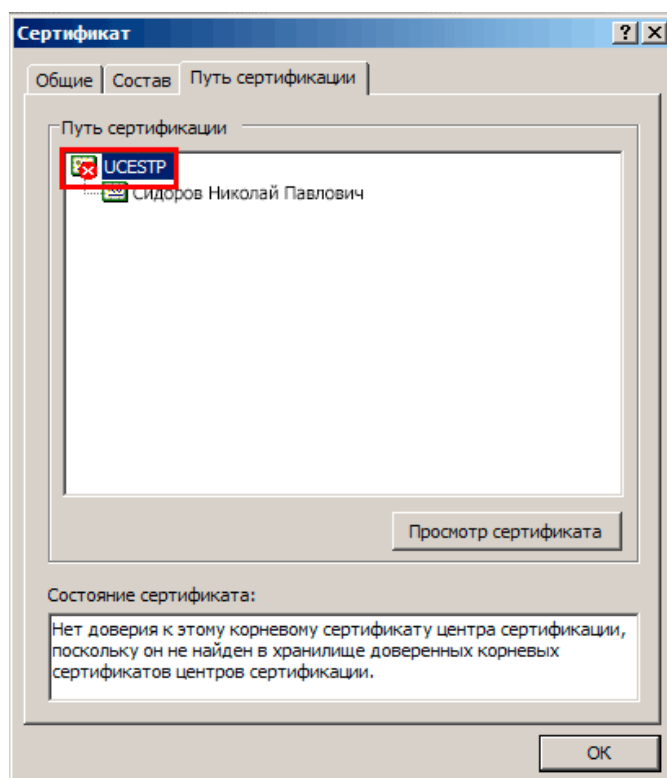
Сертификат

?

X

Общие

Состав

Путь сертификации

Путь сертификации

UCESTP

Сидоров Николай Павлович

Просмотр сертификата

Состояние сертификата:

Нет доверия к этому корневому сертификату центра сертификации, поскольку он не найден в хранилище доверенных корневых сертификатов центров сертификации.

OK